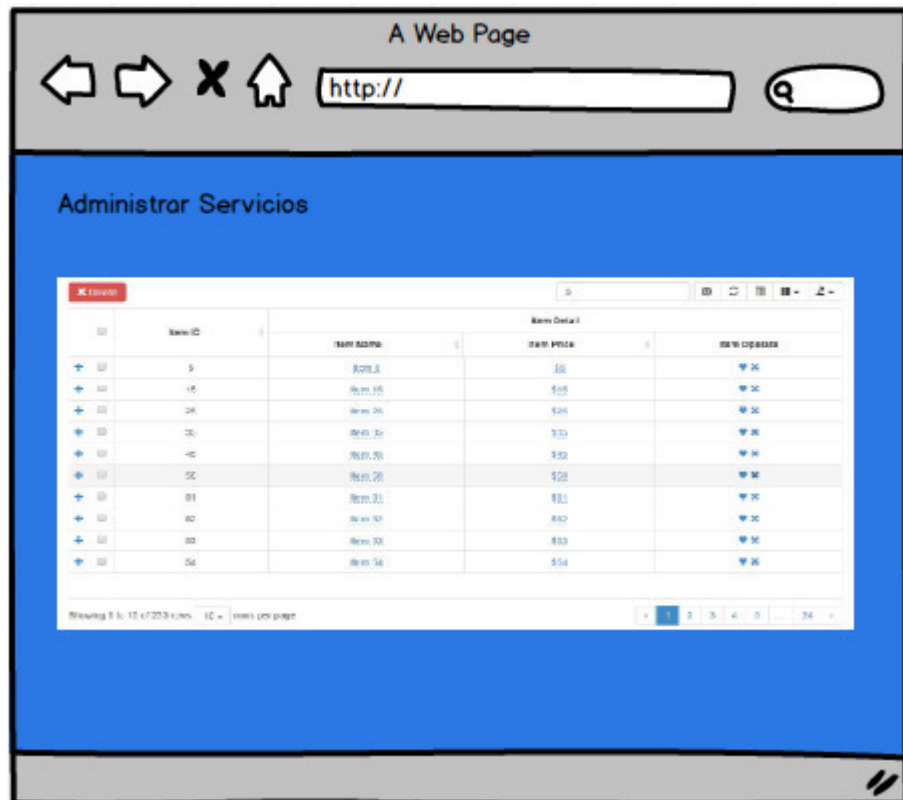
A Web Page

http://

Administrar Servicios

Delete

| | | Item ID | Item Detail | | |
|---|---|---|---|---|---|
| | | | Item Name | Item Price | Item Operate |
| + | | 5 | Item 5 | $5 | |
| + | | 15 | Item 15 | $15 | |
| + | | 26 | Item 26 | $26 | |
| + | | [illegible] | Item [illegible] | $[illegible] | |
| + | | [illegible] | Item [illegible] | $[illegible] | |
| + | | 50 | Item 50 | $50 | |
| + | | 51 | Item 51 | $51 | |
| + | | 52 | Item 52 | $52 | |
| + | | 53 | Item 53 | $53 | |
| + | | 54 | Item 54 | $54 | |

Showing 1 to 10 of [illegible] rows 10 rows per page

‹ 1 2 3 4 5 ... 24 ›